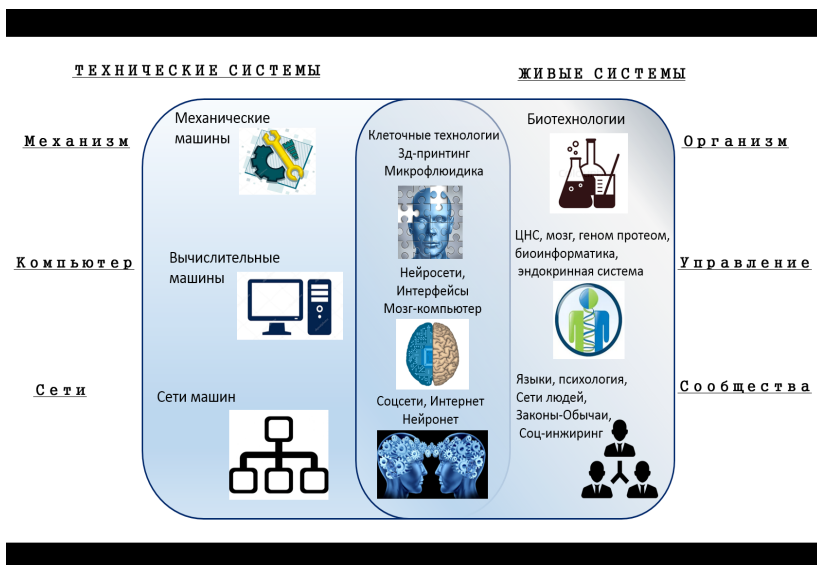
ТЕХНИЧЕСКИЕ СИСТЕМЫ

ЖИВЫЕ СИСТЕМЫ

Механизм

Компьютер

Сети

Механические машины

Вычислительные машины

Сети машин

Клеточные технологии
3д-принтинг
Микрофлюидика

Нейросети,
Интерфейсы
Мозг-компьютер

Соцсети, Интернет
Нейронет

Биотехнологии

ЦНС, мозг, геном протеом, биоинформатика, эндокринная система

Языки, психология,
Сети людей,
Законы-Обычаи,
Соц-инжиринг

Организм

Управление

Сообщества